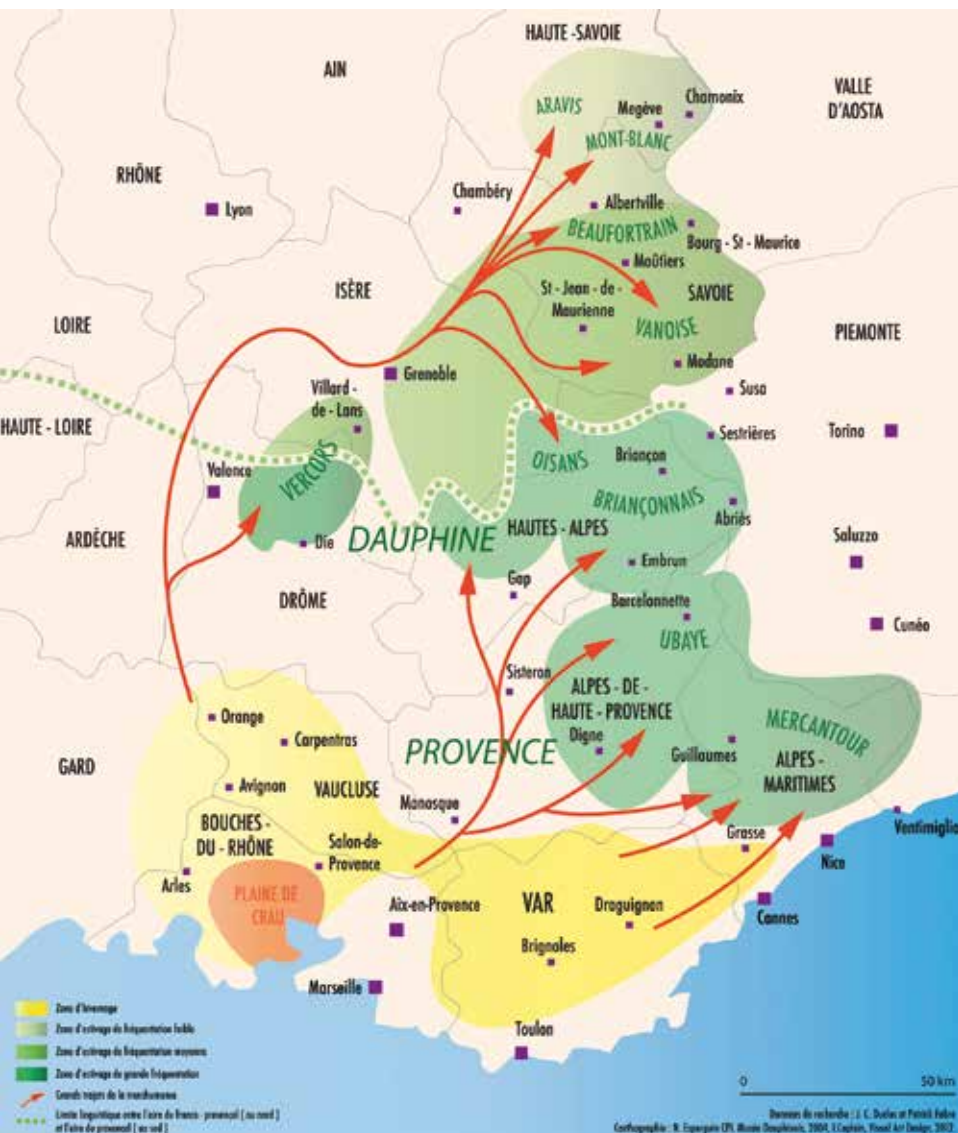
HAUTE-SAVOIE
AIN
VALLE D'AOSTA
ARAVIS
Megève
Chamonix
MONT-BLANC
RHÔNE
Lyon
Chambéry
Albertville
BEAUFORTRAIN
Bourg - St - Maurice
Moûtiers
ISÈRE
St - Jean - de - Maurienne
SAVOIE
LOIRE
VANOISE
PIEMONTE
Modane
Grenoble
Susa
Villard - de - Lans
HAUTE - LOIRE
Sestrières
Torino
OISANS
Briançon
Valence
VERCORS
BRIANÇONNAIS
Abriès
ARDÈCHE
Die
DAUPHINE
HAUTES - ALPES
Saluzzo
Embrun
Gap
DRÔME
Barcelonnette
Cuneo
UBAYE
Sisteron
ALPES - DE - HAUTE - PROVENCE
MERCANTOUR
Orange
Carpentras
Digne
PROVENCE
Guillaumes
ALPES - MARITIMES
GARD
Avignon
VAUCLUSE
Manosque
BOUCHES - DU - RHÔNE
Grasse
Ventimiglia
Salon-de-Provence
Nice
Arles
PLAINE DE CRAU
Aix-en-Provence
VAR
Draguignan
Cannes
Brignoles
Marseille
Toulon
Zone d'hivernage
Zone d'estivage de fréquentation faible
Zone d'estivage de fréquentation moyenne
Zone d'estivage de grande fréquentation
Grands trajets de la transhumance
Limite linguistique entre l'aire du franco - provençal ( au nord ) et l'aire du provençal ( au sud )
0
50 km
Données de recherche : J. C. Duclos et Patrick Fabre
Cartographie : N. Esparguin CPI, Musée Dauphinois, 2004, I.Capbain, Visual Art Design, 2012